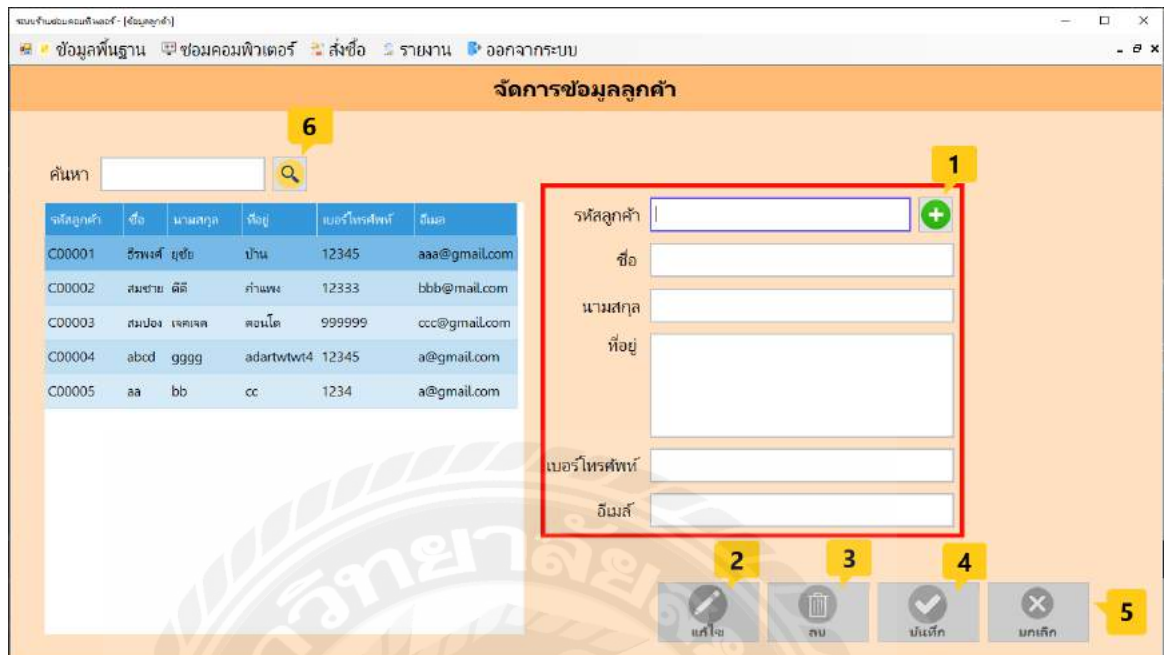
ระบบร้านซ่อมคอมพิวเตอร์ - [ข้อมูลลูกค้า]

ข้อมูลพื้นฐาน ซ่อมคอมพิวเตอร์ สั่งซื้อ รายงาน ออกจากระบบ

จัดการข้อมูลลูกค้า

6

ค้นหา

| รหัสลูกค้า | ชื่อ | นามสกุล | ที่อยู่ | เบอร์โทรศัพท์ | อีเมล |
|---|---|---|---|---|---|
| C00001 | ธีรพงศ์ | ยุชัย | บ้าน | 12345 | aaa@gmail.com |
| C00002 | สมชาย | ดีดี | กำแพง | 12333 | bbb@mail.com |
| C00003 | สมปอง | เจคเจค | คอนโด | 999999 | ccc@gmail.com |
| C00004 | abcd | gggg | adartwtwt4 | 12345 | a@gmail.com |
| C00005 | aa | bb | cc | 1234 | a@gmail.com |

1

รหัสลูกค้า

ชื่อ

นามสกุล

ที่อยู่

เบอร์โทรศัพท์

อีเมล์

2 แก้ไข

3 ลบ

4 บันทึก

5 ยกเลิก